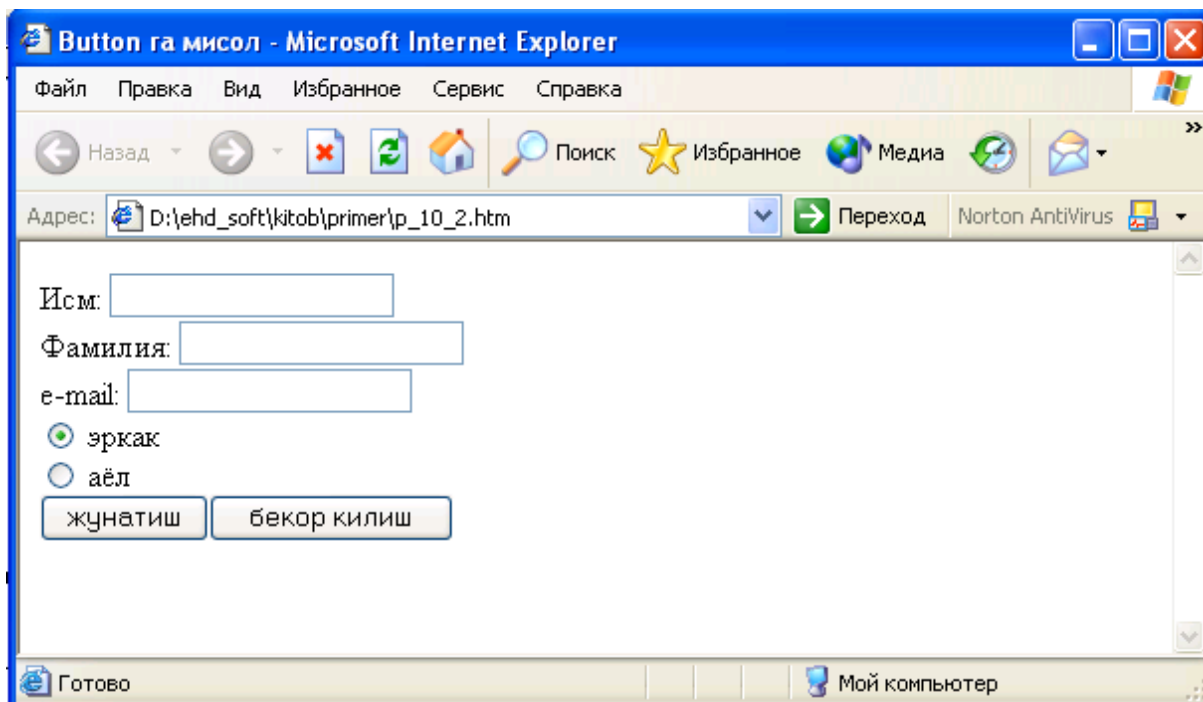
Button га мисол - Microsoft Internet Explorer

Файл Правка Вид Избранное Сервис Справка

Назад Поиск Избранное Медиа

Адрес: D:\ehd_soft\kitob\primer\p_10_2.htm Переход Norton AntiVirus

Исм:
Фамилия:
e-mail:
эркак
аёл
жунатиш бекор килиш

Готово Мой компьютер